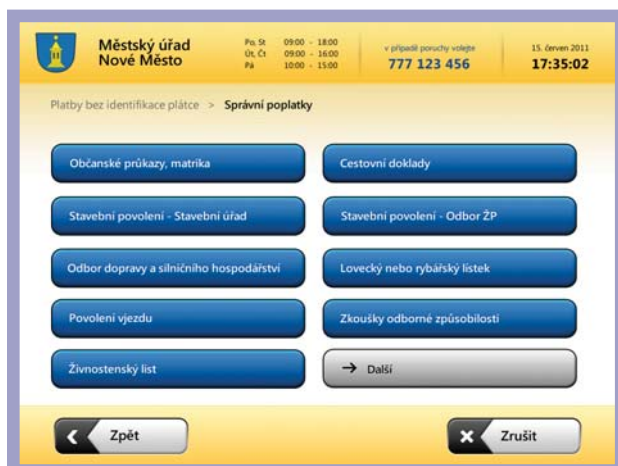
Městský úřad
Nové Město

| | |
|---|---|
| Po, St | 09:00 - 18:00 |
| Út, Čt | 09:00 - 16:00 |
| Pá | 10:00 - 15:00 |

v případě poruchy volejte
777 123 456

15. červen 2011
17:35:02

Platby bez identifikace plátce > Správní poplatky

Občanské průkazy, matrika

Cestovní doklady

Stavební povolení - Stavební úřad

Stavební povolení - Odbor ŽP

Odbor dopravy a silničního hospodářství

Lovecký nebo rybářský lístek

Povolení vjezdu

Zkoušky odborné způsobilosti

Živnostenský list

→ Další

Zpět

Zrušit